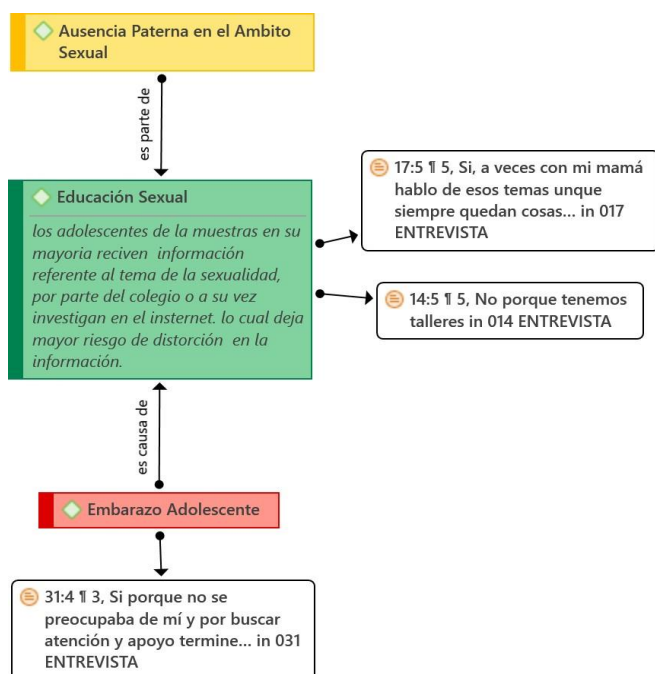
Ausencia Paterna en el Ambito Sexual

es parte de

Educación Sexual

los adolescentes de la muestras en su mayoria reciven información referente al tema de la sexualidad, por parte del colegio o a su vez investigan en el insternet. lo cual deja mayor riesgo de distorción en la información.

17:5 ¶ 5, Si, a veces con mi mamá hablo de esos temas unque siempre quedan cosas... in 017 ENTREVISTA

14:5 ¶ 5, No porque tenemos talleres in 014 ENTREVISTA

es causa de

Embarazo Adolescente

31:4 ¶ 3, Si porque no se preocupaba de mí y por buscar atención y apoyo termine... in 031 ENTREVISTA